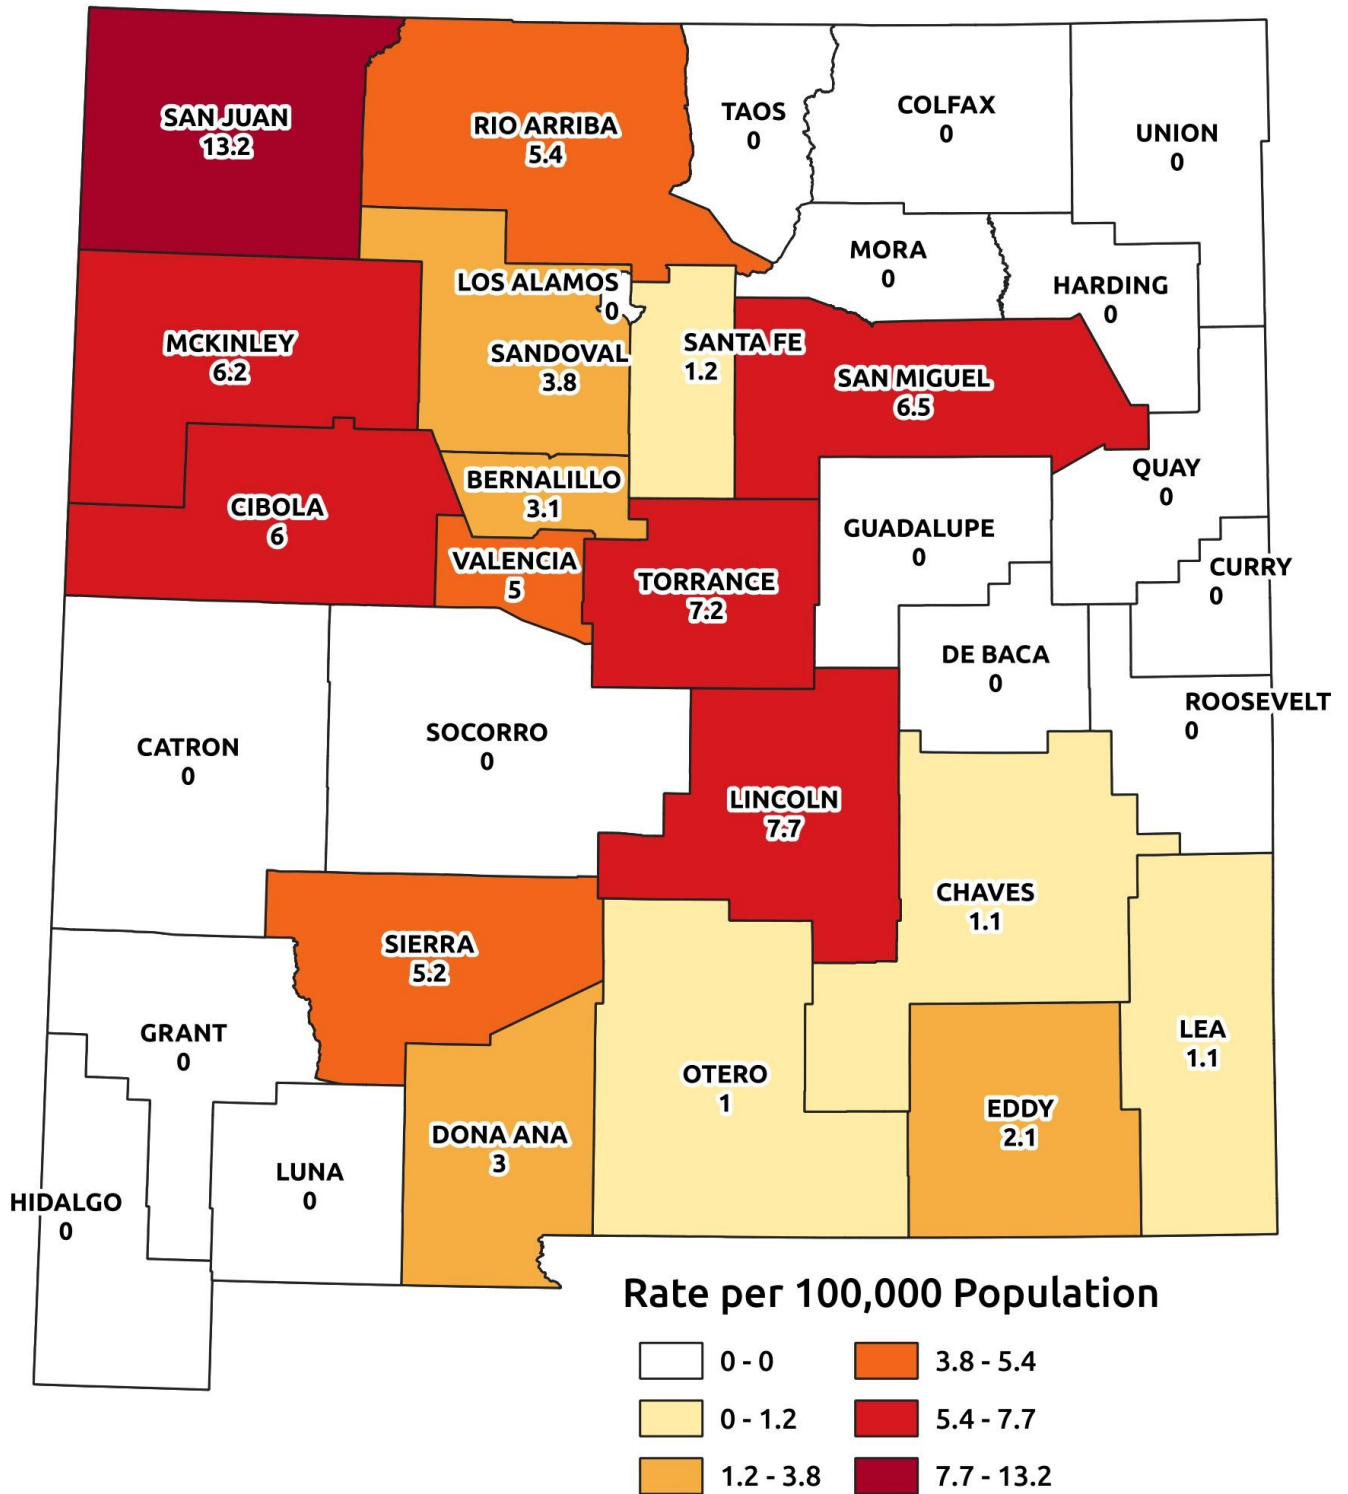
SAN JUAN
13.2

RIO ARRIBA
5.4

TAOS
0

COLFAX
0

UNION
0

MORA
0

HARDING
0

LOS ALAMOS
0

MCKINLEY
6.2

SANDOVAL
3.8

SANTA FE
1.2

SAN MIGUEL
6.5

QUAY
0

BERNALILLO
3.1

CIBOLA
6

GUADALUPE
0

VALENCIA
5

TORRANCE
7.2

CURRY
0

DE BACA
0

ROOSEVELT
0

CATRON
0

SOCORRO
0

LINCOLN
7.7

CHAVES
1.1

SIERRA
5.2

GRANT
0

LEA
1.1

OTERO
1

EDDY
2.1

DONA ANA
3

LUNA
0

HIDALGO
0

Rate per 100,000 Population

0 - 0
3.8 - 5.4
0 - 1.2
5.4 - 7.7
1.2 - 3.8
7.7 - 13.2